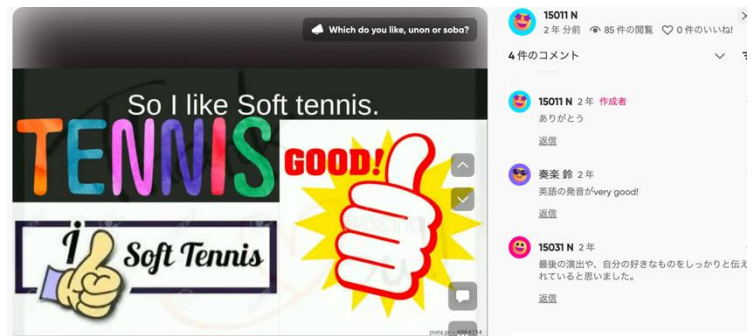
Which do you like, unon or soba?

So I like Soft tennis.

TENNIS

GOOD!

I Soft Tennis

15011 N
2 年 分前 85 件の閲覧 0 件のいいね!

4 件のコメント

15011 N 2 年 作成者
ありがとう
返信

奏楽 鈴 2 年
英語の発音がvery good!
返信

15031 N 2 年
最後の演出や、自分の好きなものをしっかりと伝え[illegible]れていると思いました。
返信